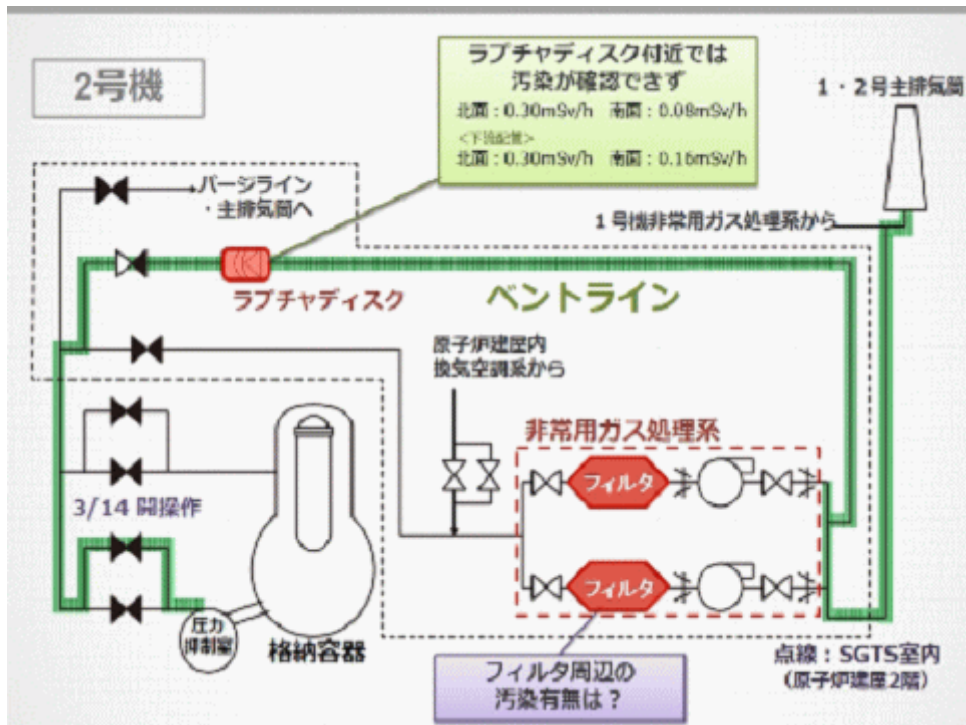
2号機

ラプチャディスク付近では
汚染が確認できず
北面：0.30mSv/h　南面：0.08mSv/h
<下流配管>
北面：0.30mSv/h　南面：0.16mSv/h

1・2号主排気筒

パージライン
・主排気筒へ

1号機非常用ガス処理系から

ラプチャディスク

ベントライン

原子炉建屋内
換気空調系から

非常用ガス処理系

3/14 開操作

フィルタ

フィルタ

圧力抑制室

格納容器

フィルタ周辺の
汚染有無は？

点線：SGTS室内
（原子炉建屋2階）